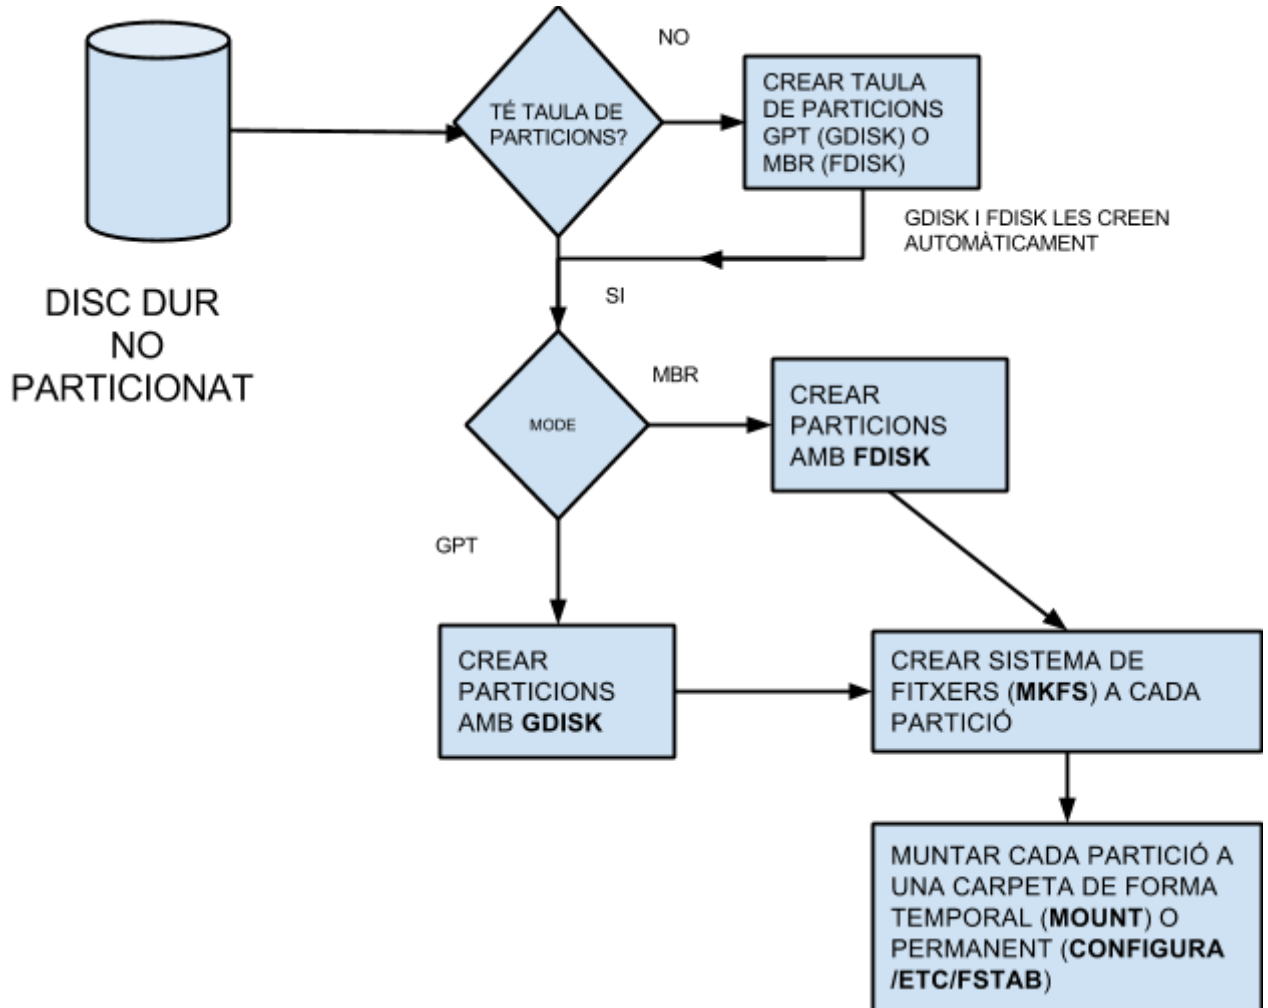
DISC DUR NO PARTICIONAT

TÉ TAULA DE PARTICIONS?

NO

CREAR TAULA DE PARTICIONS GPT (GDISK) O MBR (FDISK)

GDISK I FDISK LES CREEN AUTOMÀTICAMENT

SI

MODE

MBR

CREAR PARTICIONS AMB **FDISK**

GPT

CREAR PARTICIONS AMB **GDISK**

CREAR SISTEMA DE FITXERS (**MKFS**) A CADA PARTICIÓ

MUNTAR CADA PARTICIÓ A UNA CARPETA DE FORMA TEMPORAL (**MOUNT**) O PERMANENT (**CONFIGURA /ETC/FSTAB**)